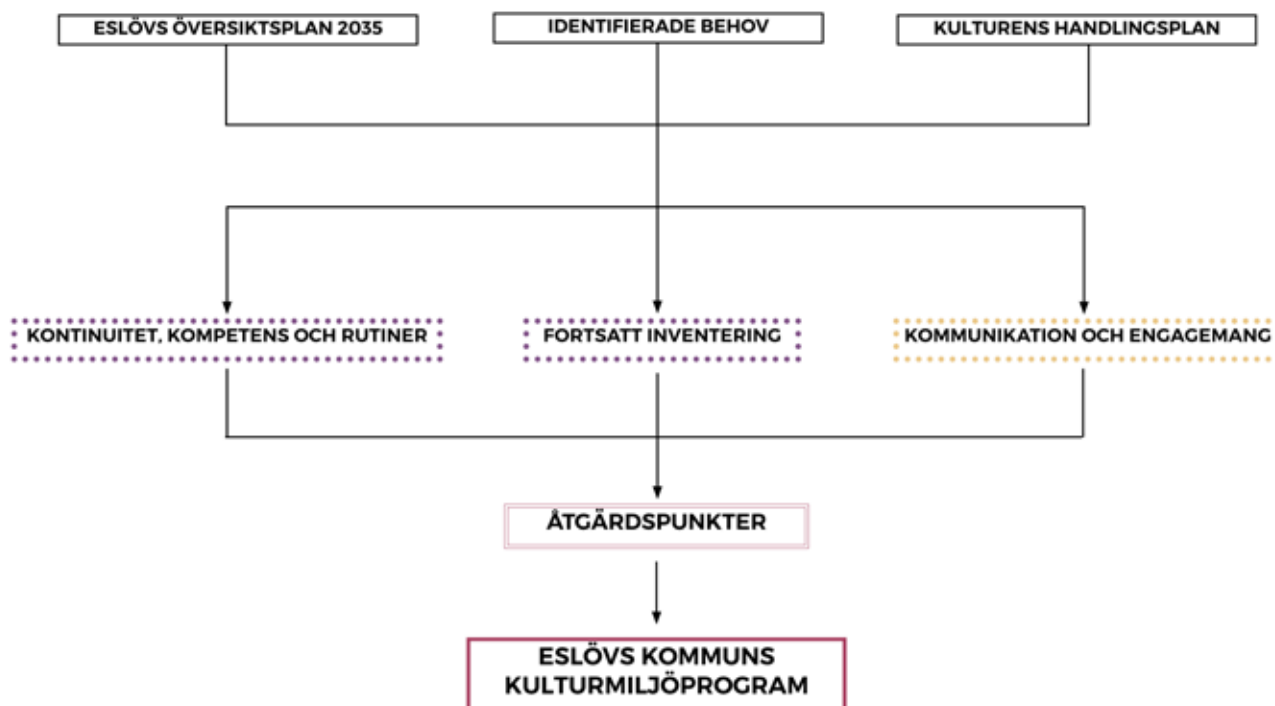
ESLÖVS ÖVERSIKTSPLAN 2035

IDENTIFIERADE BEHOV

KULTURENS HANDLINGSPLAN

KONTINUITET, KOMPETENS OCH RUTINER

FORTSATT INVENTERING

KOMMUNIKATION OCH ENGAGEMANG

ÅTGÄRDSPUNKTER

ESLÖVS KOMMUNS KULTURMILJÖPROGRAM